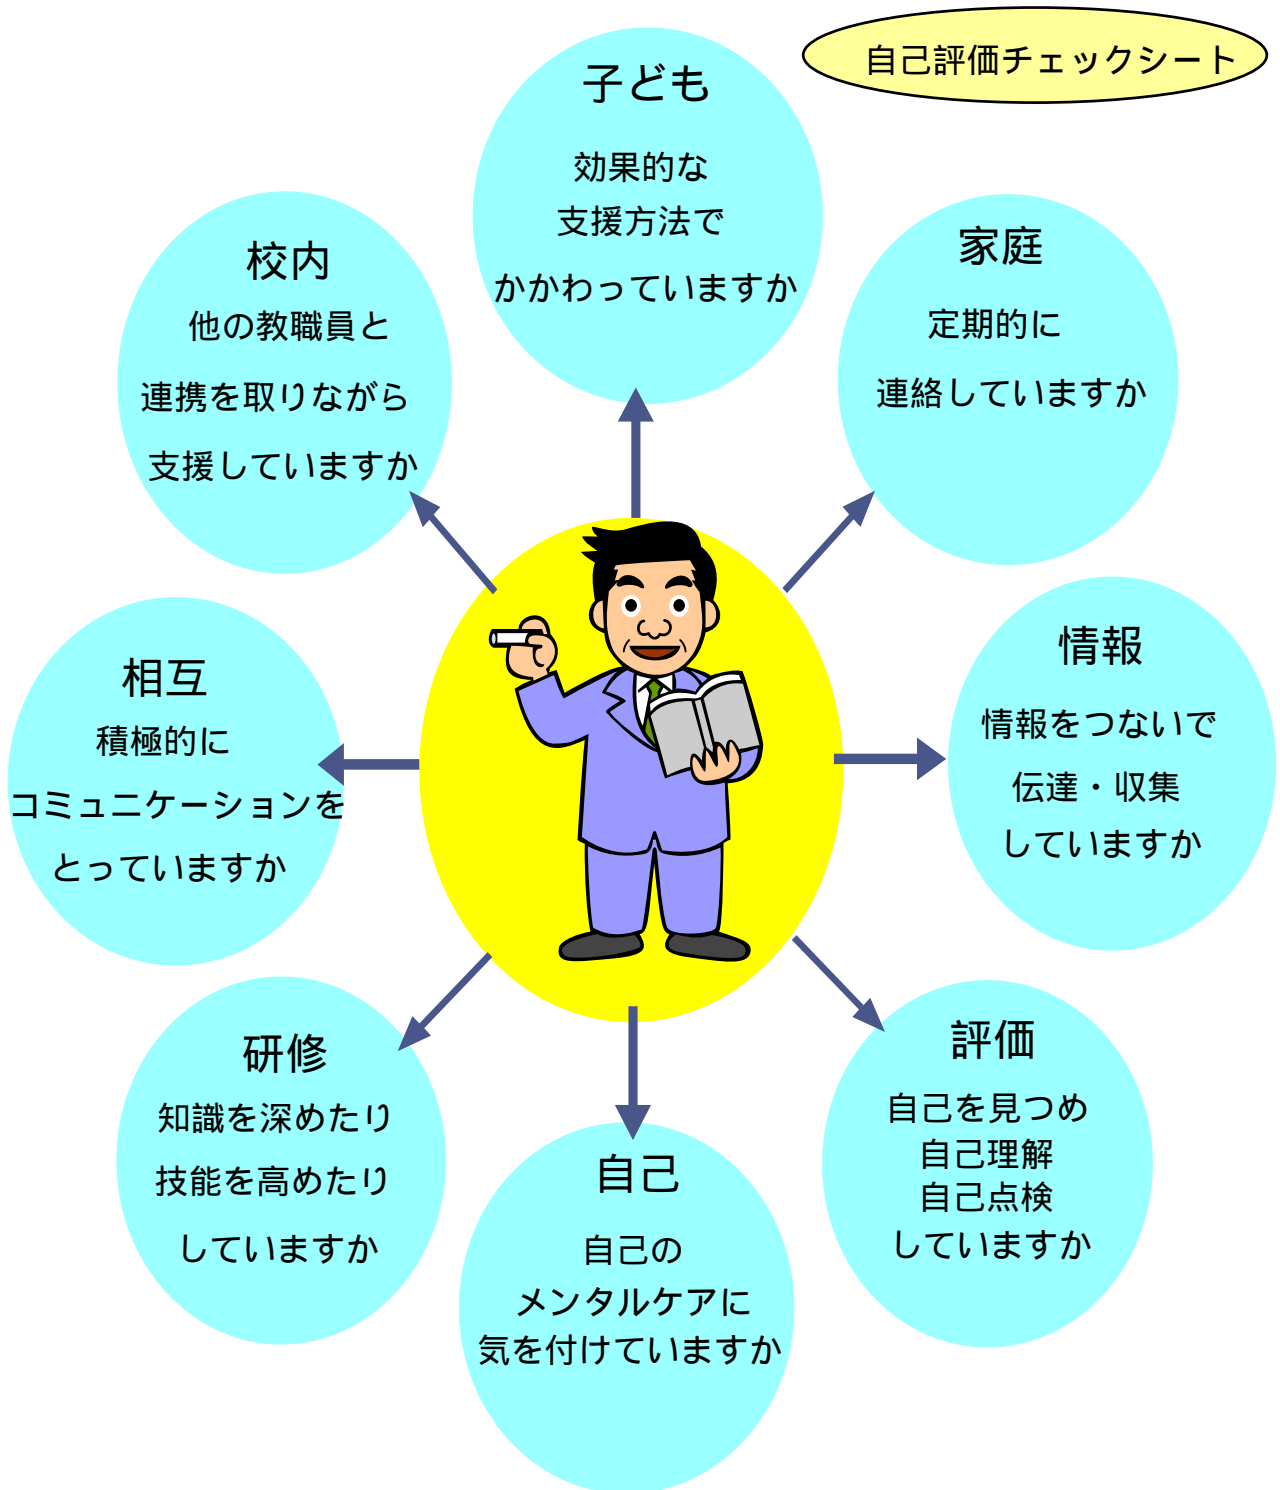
自己評価チェックシート

子ども
効果的な
支援方法で
かかわっていますか

校内
他の教職員と
連携を取りながら
支援していますか

家庭
定期的に
連絡していますか

相互
積極的に
コミュニケーションを
とっていますか

情報
情報をつないで
伝達・収集
していますか

研修
知識を深めたり
技能を高めたり
していますか

自己
自己の
メンタルケアに
気を付けていますか

評価
自己を見つめ
自己理解
自己点検
していますか